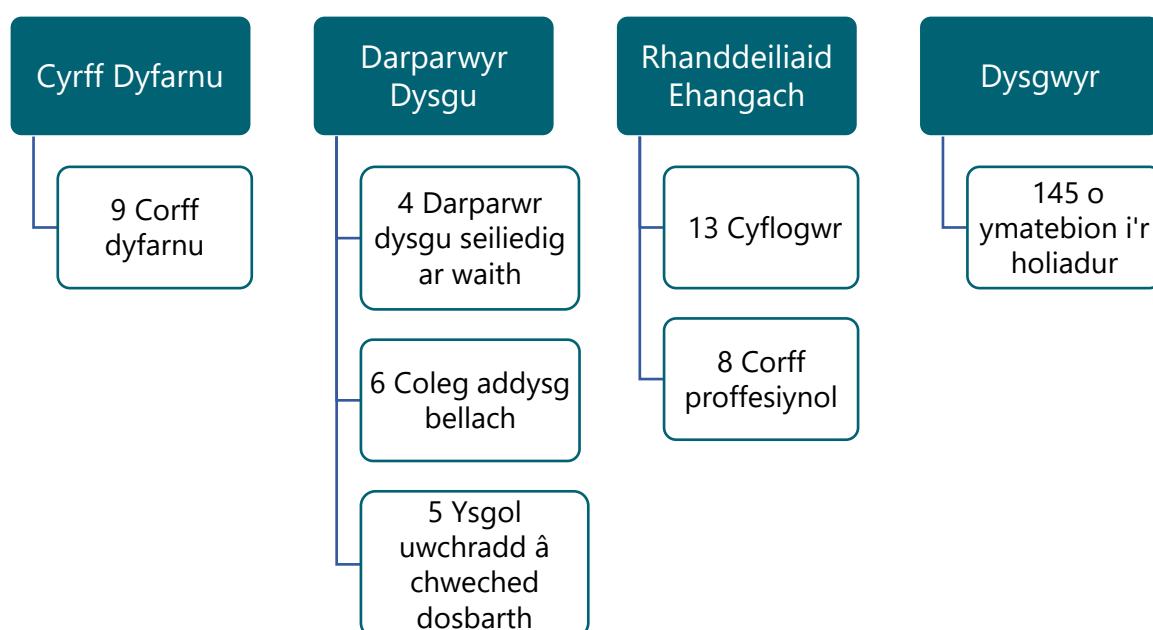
Cyrff Dyfarnu

9 Corff dyfarnu

Darparwyr Dysgu

4 Darparwr dysgu seiliedig ar waith

6 Coleg addysg bellach

5 Ysgol uwchradd â chweched dosbarth

Rhanddeiliaid Ehangach

13 Cyflogwr

8 Corff proffesiynol

Dysgwyr

145 o ymatebion i'r holiadur